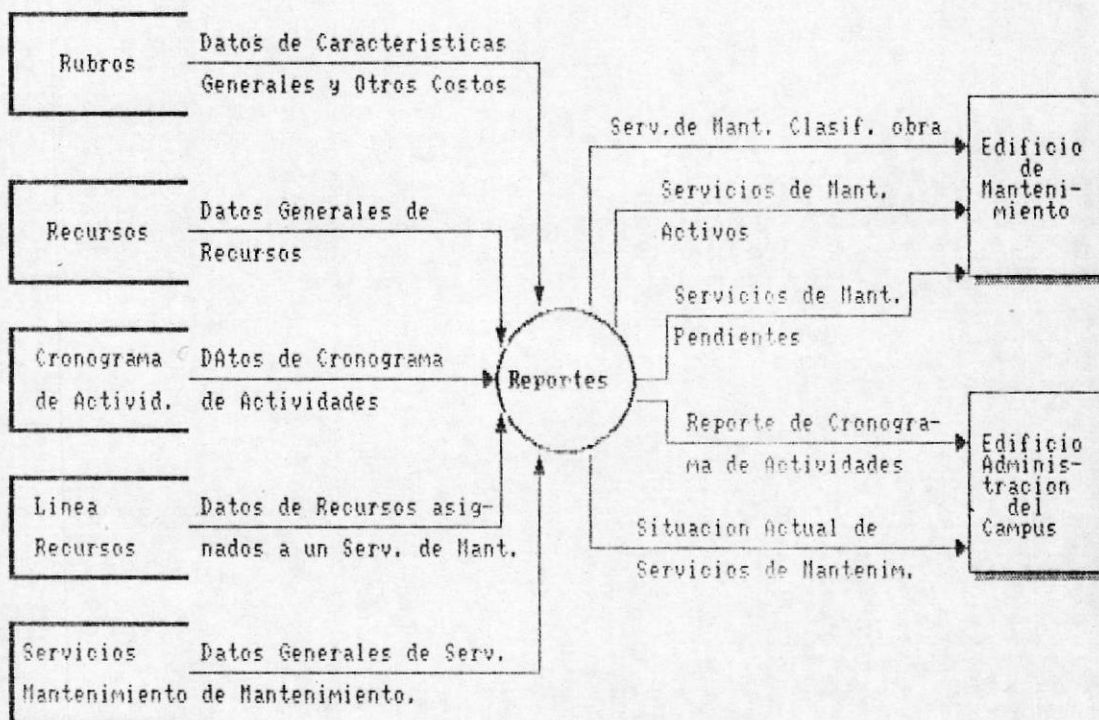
Rubros

Datos de Caracteristicas Generales y Otros Costos

Recursos

Datos Generales de Recursos

Cronograma de Activid.

DAtos de Cronograma de Actividades

Linea Recursos

Datos de Recursos asignados a un Serv. de Mant.

Servicios Mantenimiento

Datos Generales de Serv. de Mantenimiento.

Reportes

Serv.de Mant. Clasif. obra

Servicios de Mant. Activos

Servicios de Mant. Pendientes

Edificio de Mantenimiento

Reporte de Cronograma de Actividades

Situacion Actual de Servicios de Mantenim.

Edificio Administracion del Campus